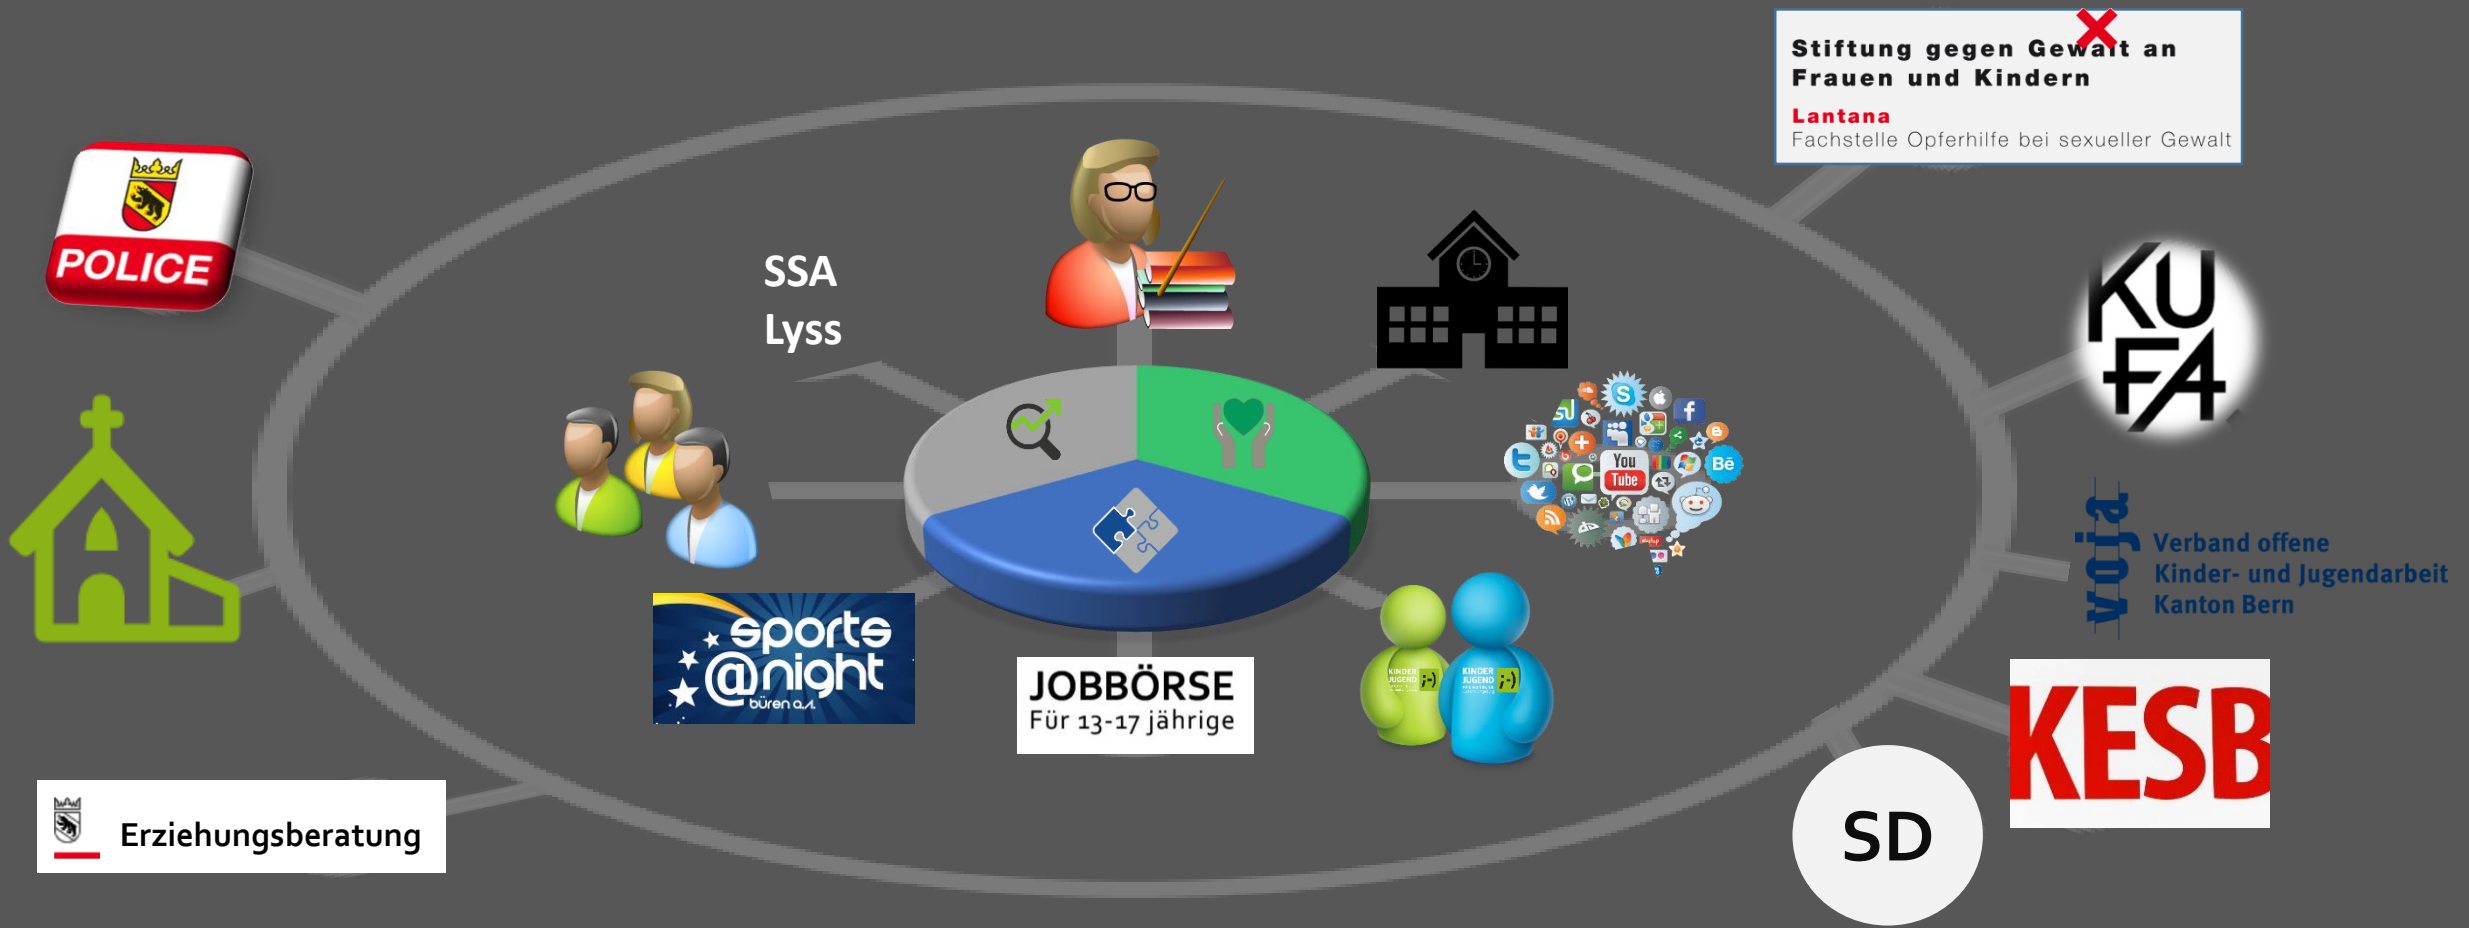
Stiftung gegen Gewalt an Frauen und Kindern

Lantana
Fachstelle Opferhilfe bei sexueller Gewalt

POLICE

SSA
Lyss

You Tube

Bē

KU
FA

voja
Verband offene Kinder- und Jugendarbeit Kanton Bern

sports @night
büren a.A.

JOBBÖRSE
Für 13-17 jährige

KINDER JUGEND ;-)

KINDER JUGEND ;-)

KESB

SD

Erziehungsberatung